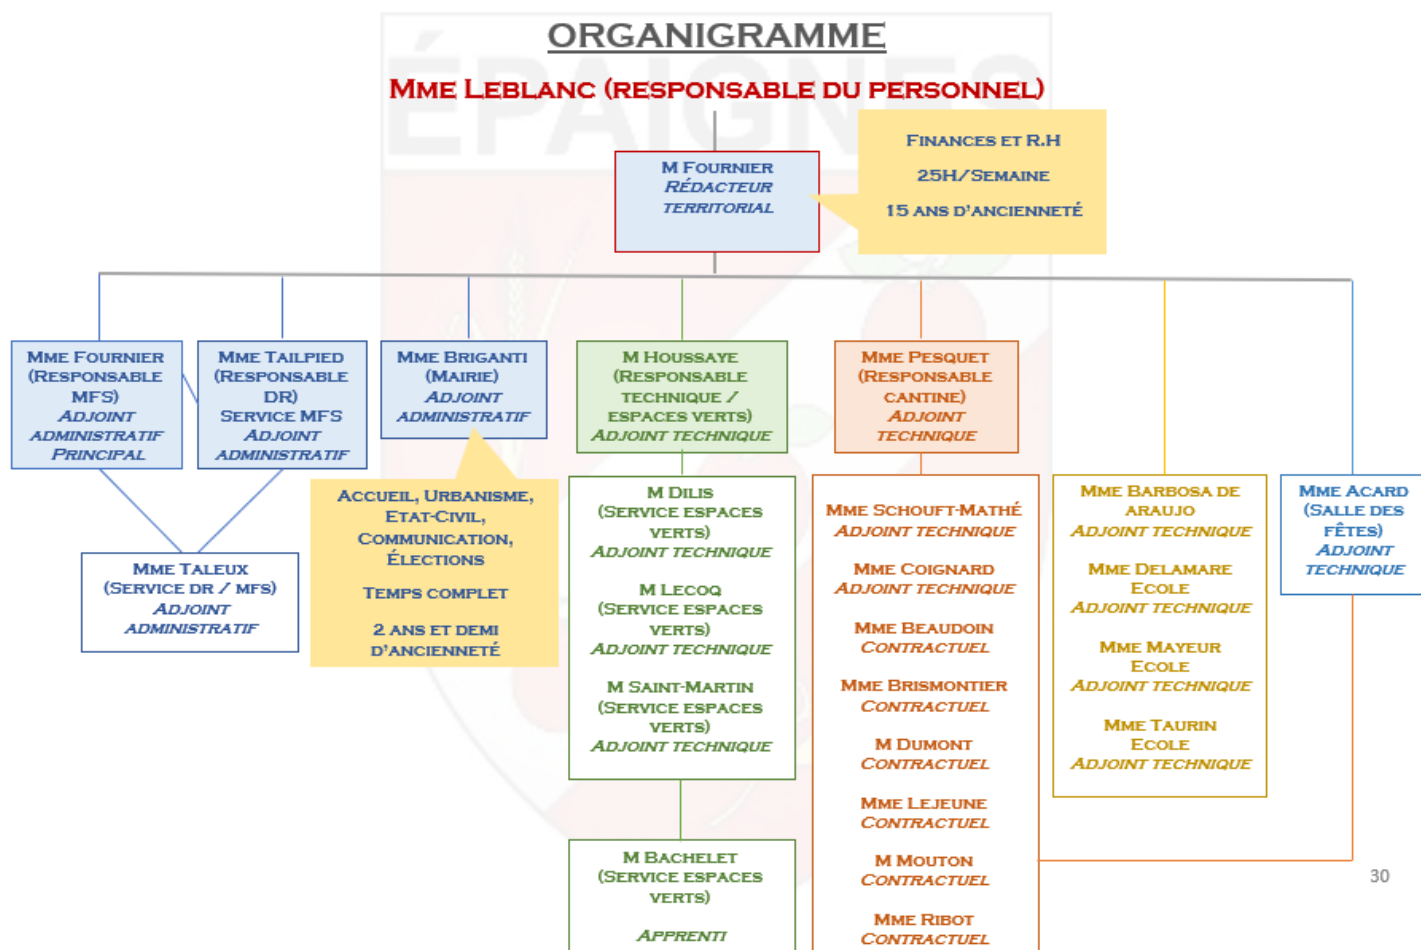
ORGANIGRAMME

MME LEBLANC (RESPONSABLE DU PERSONNEL)

M FOURNIER
RÉDACTEUR TERRITORIAL

FINANCES ET R.H
25H/SEMAINE
15 ANS D'ANCIENNETÉ

MME FOURNIER (RESPONSABLE MFS)
ADJOINT ADMINISTRATIF PRINCIPAL

MME TAILPIED (RESPONSABLE DR) SERVICE MFS
ADJOINT ADMINISTRATIF

MME BRIGANTI (MAIRIE)
ADJOINT ADMINISTRATIF

M HOUSSAYE (RESPONSABLE TECHNIQUE / ESPACES VERTS)
ADJOINT TECHNIQUE

MME PESQUET (RESPONSABLE CANTINE)
ADJOINT TECHNIQUE

MME TALEUX (SERVICE DR / MFS)
ADJOINT ADMINISTRATIF

ACCUEIL, URBANISME, ETAT-CIVIL, COMMUNICATION, ÉLECTIONS
TEMPS COMPLET
2 ANS ET DEMI D'ANCIENNETÉ

M DILIS (SERVICE ESPACES VERTS)
ADJOINT TECHNIQUE

M LECOQ (SERVICE ESPACES VERTS)
ADJOINT TECHNIQUE

M SAINT-MARTIN (SERVICE ESPACES VERTS)
ADJOINT TECHNIQUE

M BACHELET (SERVICE ESPACES VERTS)
APPRENTI

MME SCHOUFT-MATHÉ
ADJOINT TECHNIQUE

MME COIGNARD
ADJOINT TECHNIQUE

MME BEAUDOIN
CONTRACTUEL

MME BRISMONTIER
CONTRACTUEL

M DUMONT
CONTRACTUEL

MME LEJEUNE
CONTRACTUEL

M MOUTON
CONTRACTUEL

MME RIBOT
CONTRACTUEL

MME BARBOSA DE ARAUJO
ADJOINT TECHNIQUE

MME DELAMARE ECOLE
ADJOINT TECHNIQUE

MME MAYEUR ECOLE
ADJOINT TECHNIQUE

MME TAURIN ECOLE
ADJOINT TECHNIQUE

MME ACARD (SALLE DES FÊTES)
ADJOINT TECHNIQUE

30